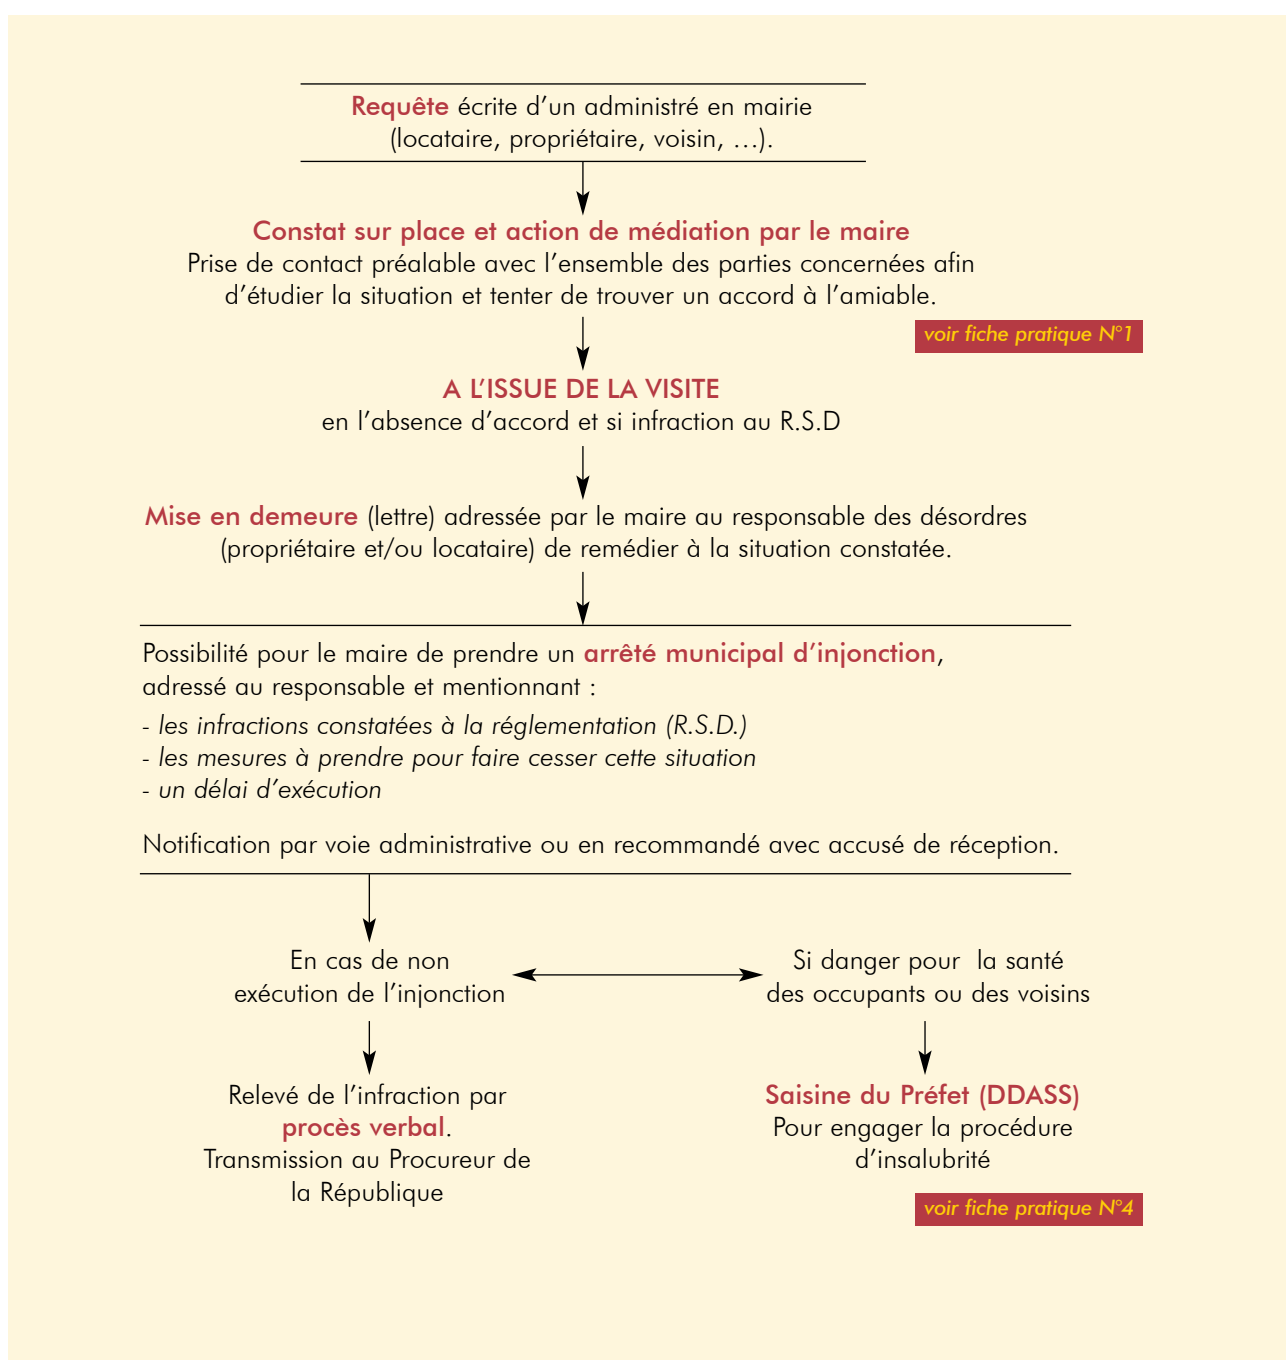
Requête écrite d’un administré en mairie (locataire, propriétaire, voisin, …).

Constat sur place et action de médiation par le maire
Prise de contact préalable avec l’ensemble des parties concernées afin d’étudier la situation et tenter de trouver un accord à l’amiable.

voir fiche pratique N°1

A L’ISSUE DE LA VISITE
en l’absence d’accord et si infraction au R.S.D

Mise en demeure (lettre) adressée par le maire au responsable des désordres (propriétaire et/ou locataire) de remédier à la situation constatée.

Possibilité pour le maire de prendre un arrêté municipal d’injonction, adressé au responsable et mentionnant :
- les infractions constatées à la réglementation (R.S.D.)
- les mesures à prendre pour faire cesser cette situation
- un délai d’exécution

Notification par voie administrative ou en recommandé avec accusé de réception.

En cas de non exécution de l’injonction

Si danger pour la santé des occupants ou des voisins

Relevé de l’infraction par procès verbal.
Transmission au Procureur de la République

Saisine du Préfet (DDASS)
Pour engager la procédure d’insalubrité

voir fiche pratique N°4